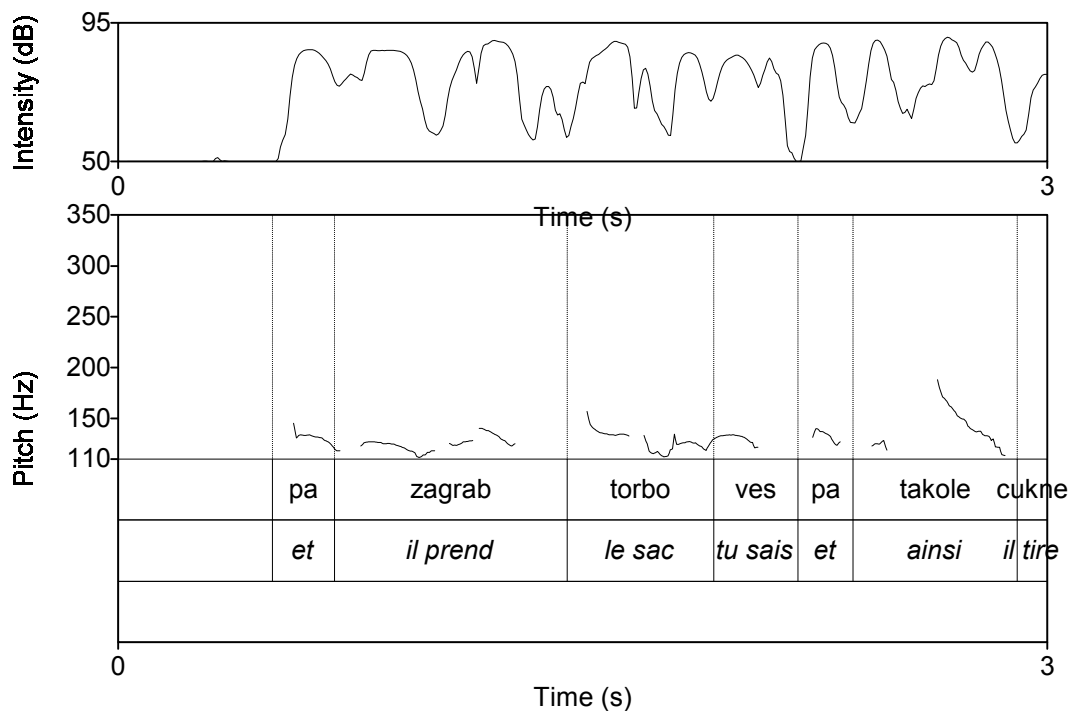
Intensity (dB)
95
50
0
3
Time (s)

Pitch (Hz)
350
300
250
200
150
110

| pa | zagrab | torbo | ves | pa | takole | cukne |
|---|---|---|---|---|---|---|
| *et* | *il prend* | *le sac* | *tu sais* | *et* | *ainsi* | *il tire* |

0
3
Time (s)